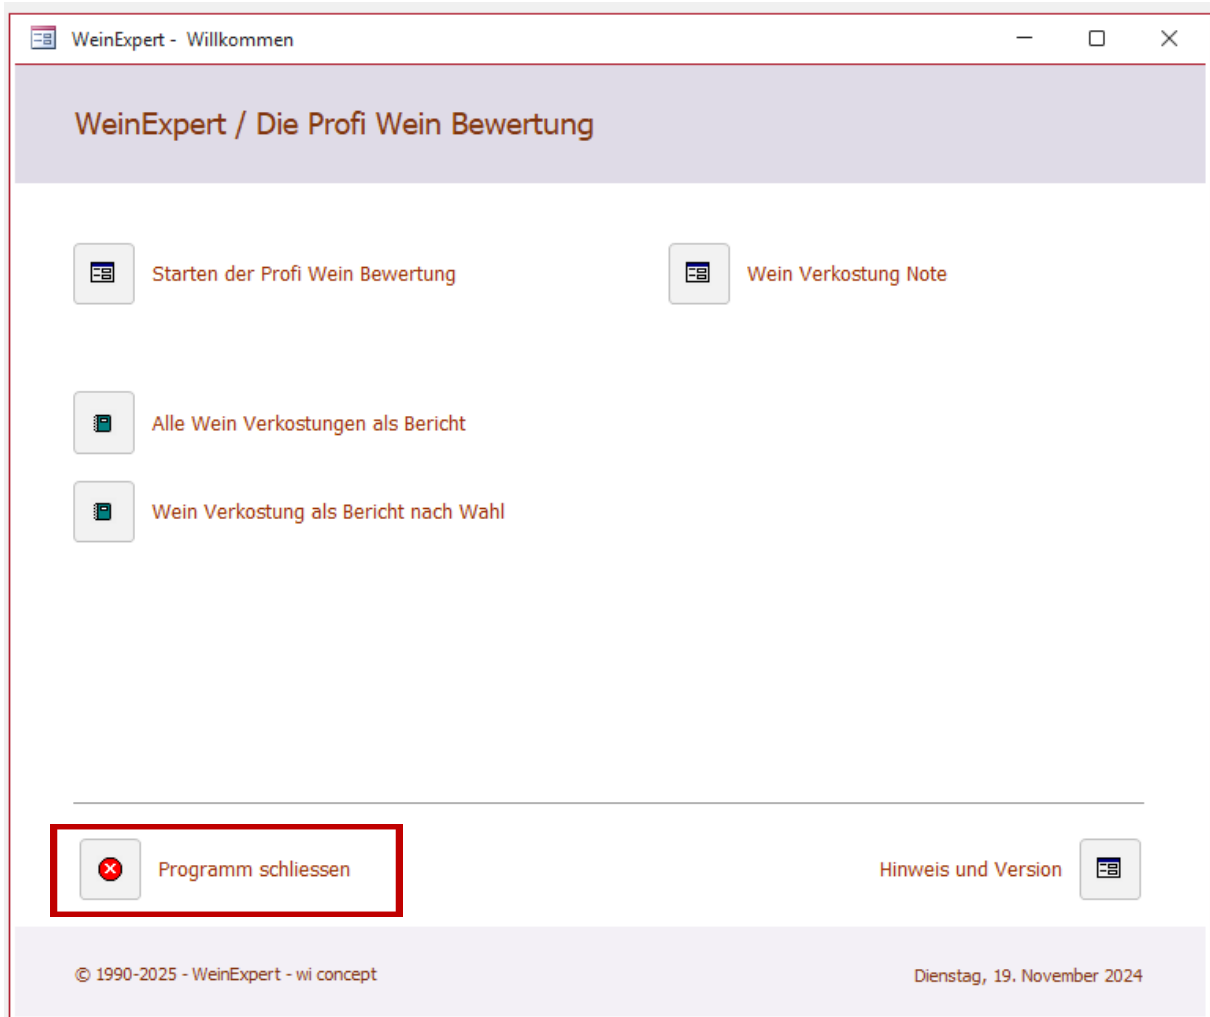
WeinExpert - Willkommen

WeinExpert / Die Profi Wein Bewertung

Starten der Profi Wein Bewertung

Wein Verkostung Note

Alle Wein Verkostungen als Bericht

Wein Verkostung als Bericht nach Wahl

Programm schliessen

Hinweis und Version

© 1990-2025 - WeinExpert - wi concept

Dienstag, 19. November 2024